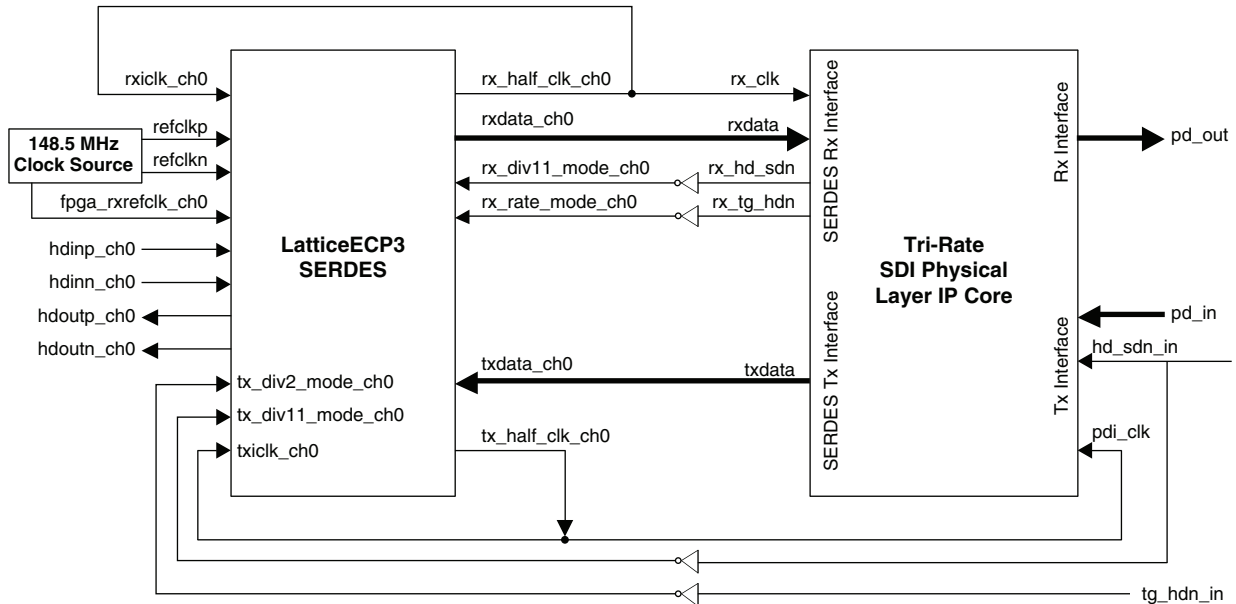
rxiclk_ch0

148.5 MHz Clock Source

refclkp

refclkn

fpga_rxrefclk_ch0

hdinp_ch0

hdinn_ch0

hdoutp_ch0

hdoutn_ch0

tx_div2_mode_ch0

tx_div11_mode_ch0

txiclk_ch0

LatticeECP3 SERDES

rx_half_clk_ch0

rxdata_ch0

rx_div11_mode_ch0

rx_rate_mode_ch0

txdata_ch0

tx_half_clk_ch0

rx_clk

rxdata

rx_hd_sdn

rx_tg_hdn

txdata

SERDES Rx Interface

SERDES Tx Interface

Tri-Rate SDI Physical Layer IP Core

Rx Interface

Tx Interface

pd_out

pd_in

hd_sdn_in

pdi_clk

tg_hdn_in